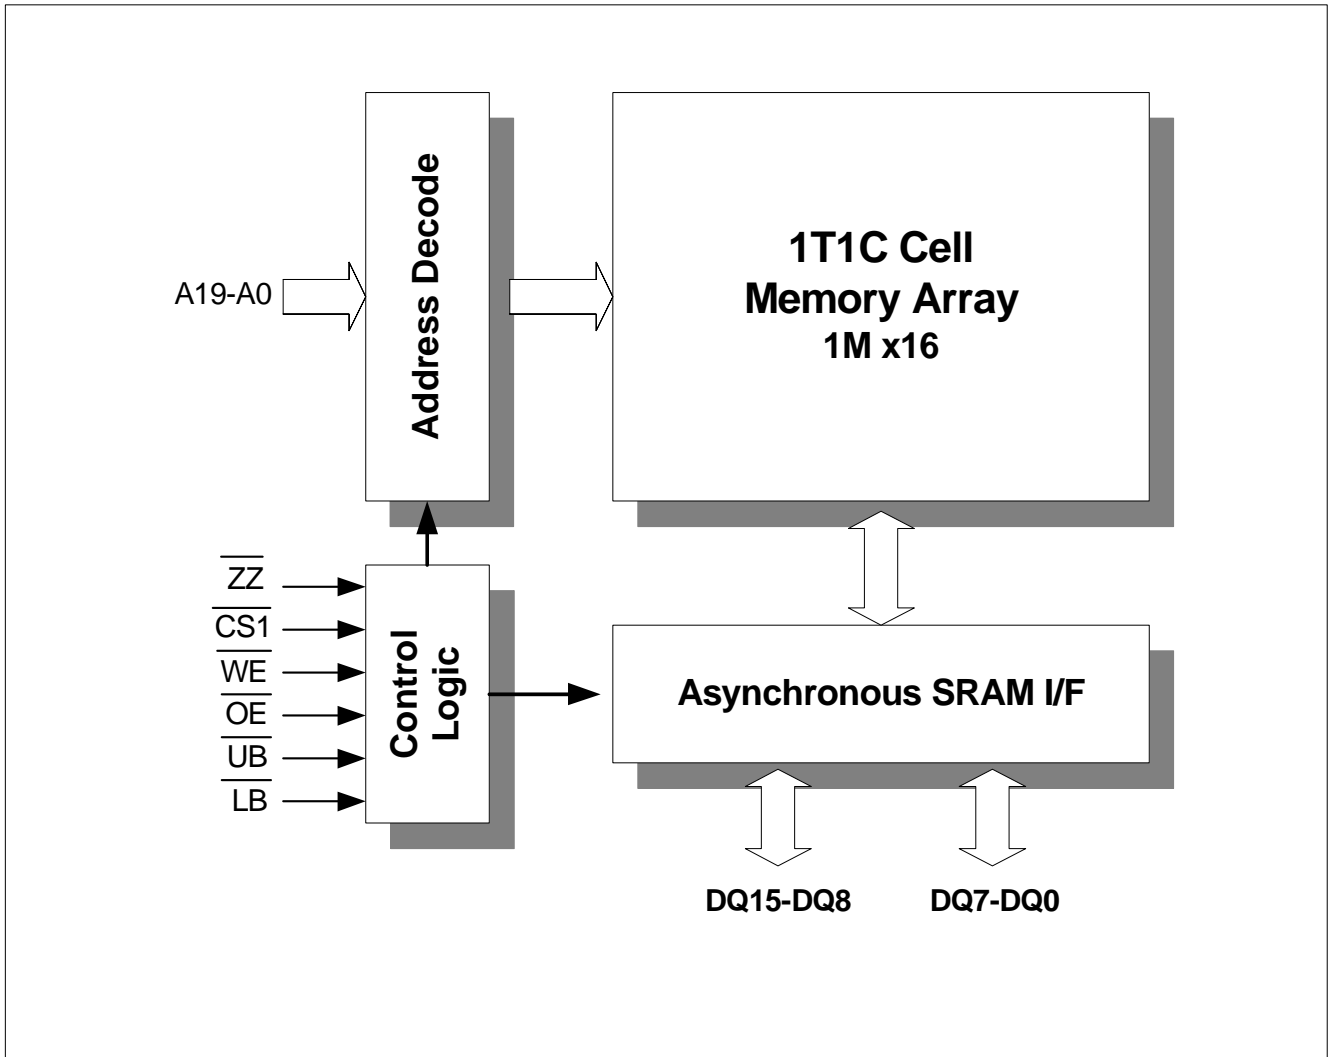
Address Decode

1T1C Cell
Memory Array
1M x16

A19-A0

$\overline{ZZ}$
$\overline{CS1}$
$\overline{WE}$
$\overline{OE}$
$\overline{UB}$
$\overline{LB}$

Control Logic

Asynchronous SRAM I/F

DQ15-DQ8
DQ7-DQ0